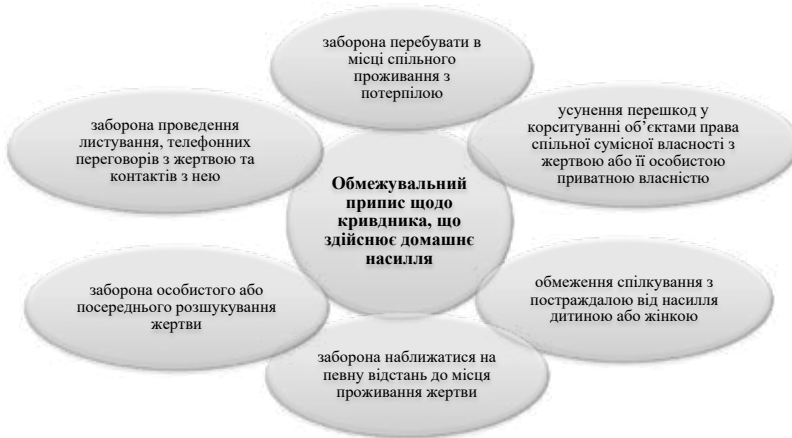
заборона перебувати в місці спільного проживання з потерпілою

заборона проведення листування, телефонних переговорів з жертвою та контактів з нею

усунення перешкод у користуванні об'єктами права спільної сумісної власності з жертвою або її особистою приватною власністю

Обмежувальний припис щодо кривдника, що здійснює домашнє насилля

заборона особистого або посереднього розшукування жертви

обмеження спілкування з постраждалою від насилля дитиною або жінкою

заборона наближатися на певну відстань до місця проживання жертви